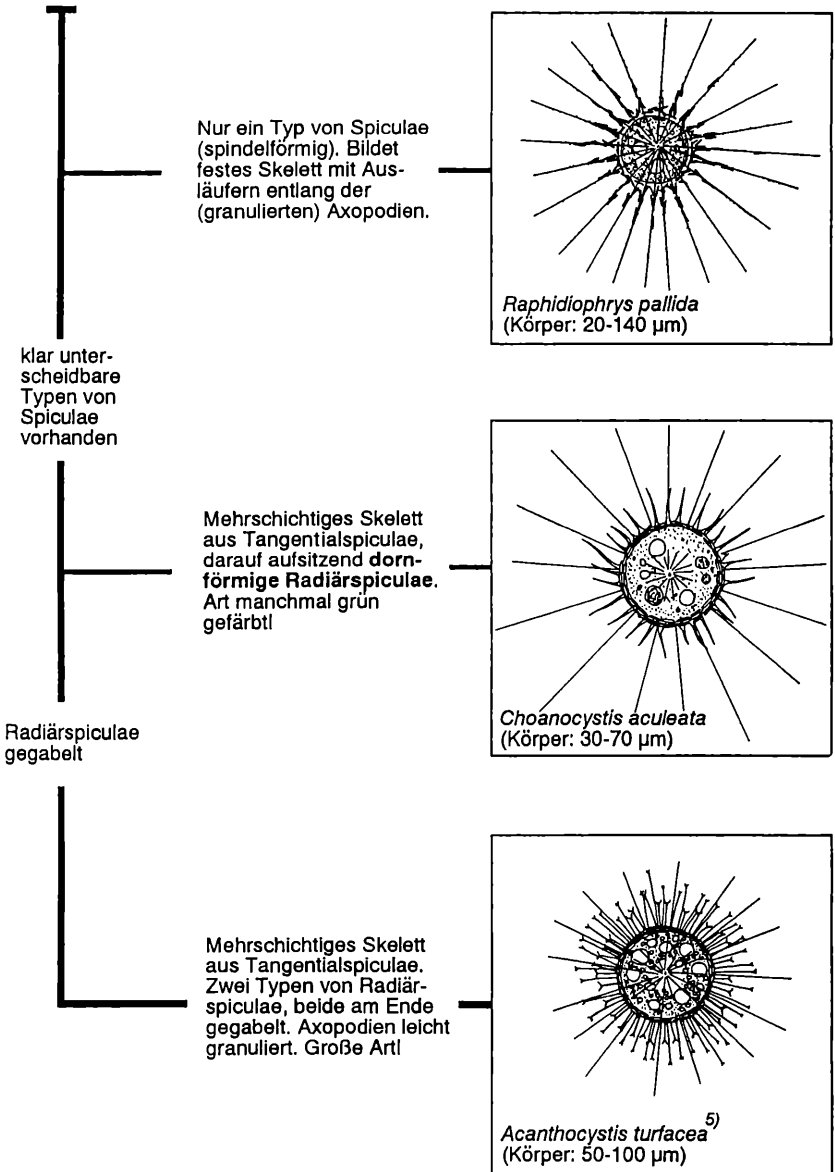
Nur ein Typ von Spiculae (spindelförmig). Bildet festes Skelett mit Ausläufern entlang der (granulierten) Axopodien.

*Raphidiophrys pallida*
(Körper: 20-140 µm)

klar unterscheidbare Typen von Spiculae vorhanden

Mehrschichtiges Skelett aus Tangentialspiculae, darauf aufsitzend **dornförmige Radiärspiculae**. Art manchmal grün gefärbt!

*Choanocystis aculeata*
(Körper: 30-70 µm)

Radiärspiculae gegabelt

Mehrschichtiges Skelett aus Tangentialspiculae. Zwei Typen von Radiärspiculae, beide am Ende gegabelt. Axopodien leicht granuliert. Große Art!

*Acanthocystis turfacea*$^{5)}$
(Körper: 50-100 µm)